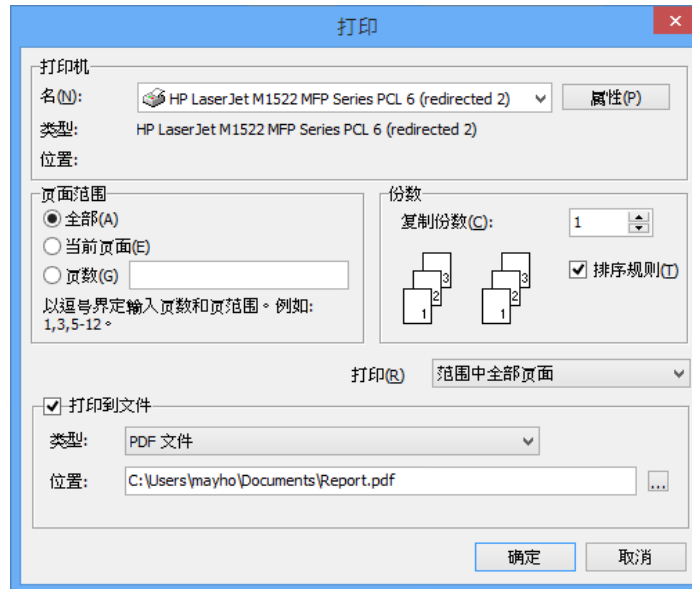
打印

打印机

名(N): HP LaserJet M1522 MFP Series PCL 6 (redirected 2)

属性(P)

类型: HP LaserJet M1522 MFP Series PCL 6 (redirected 2)

位置:

页面范围

全部(A)

当前页面(E)

页数(G)

以逗号界定输入页数和页范围。例如: 1,3,5-12。

份数

复制份数(C): 1

3 2 1 3 2 1

排序规则(T)

打印(R) 范围中全部页面

打印到文件

类型: PDF 文件

位置: C:\Users\mayho\Documents\Report.pdf

...

确定

取消